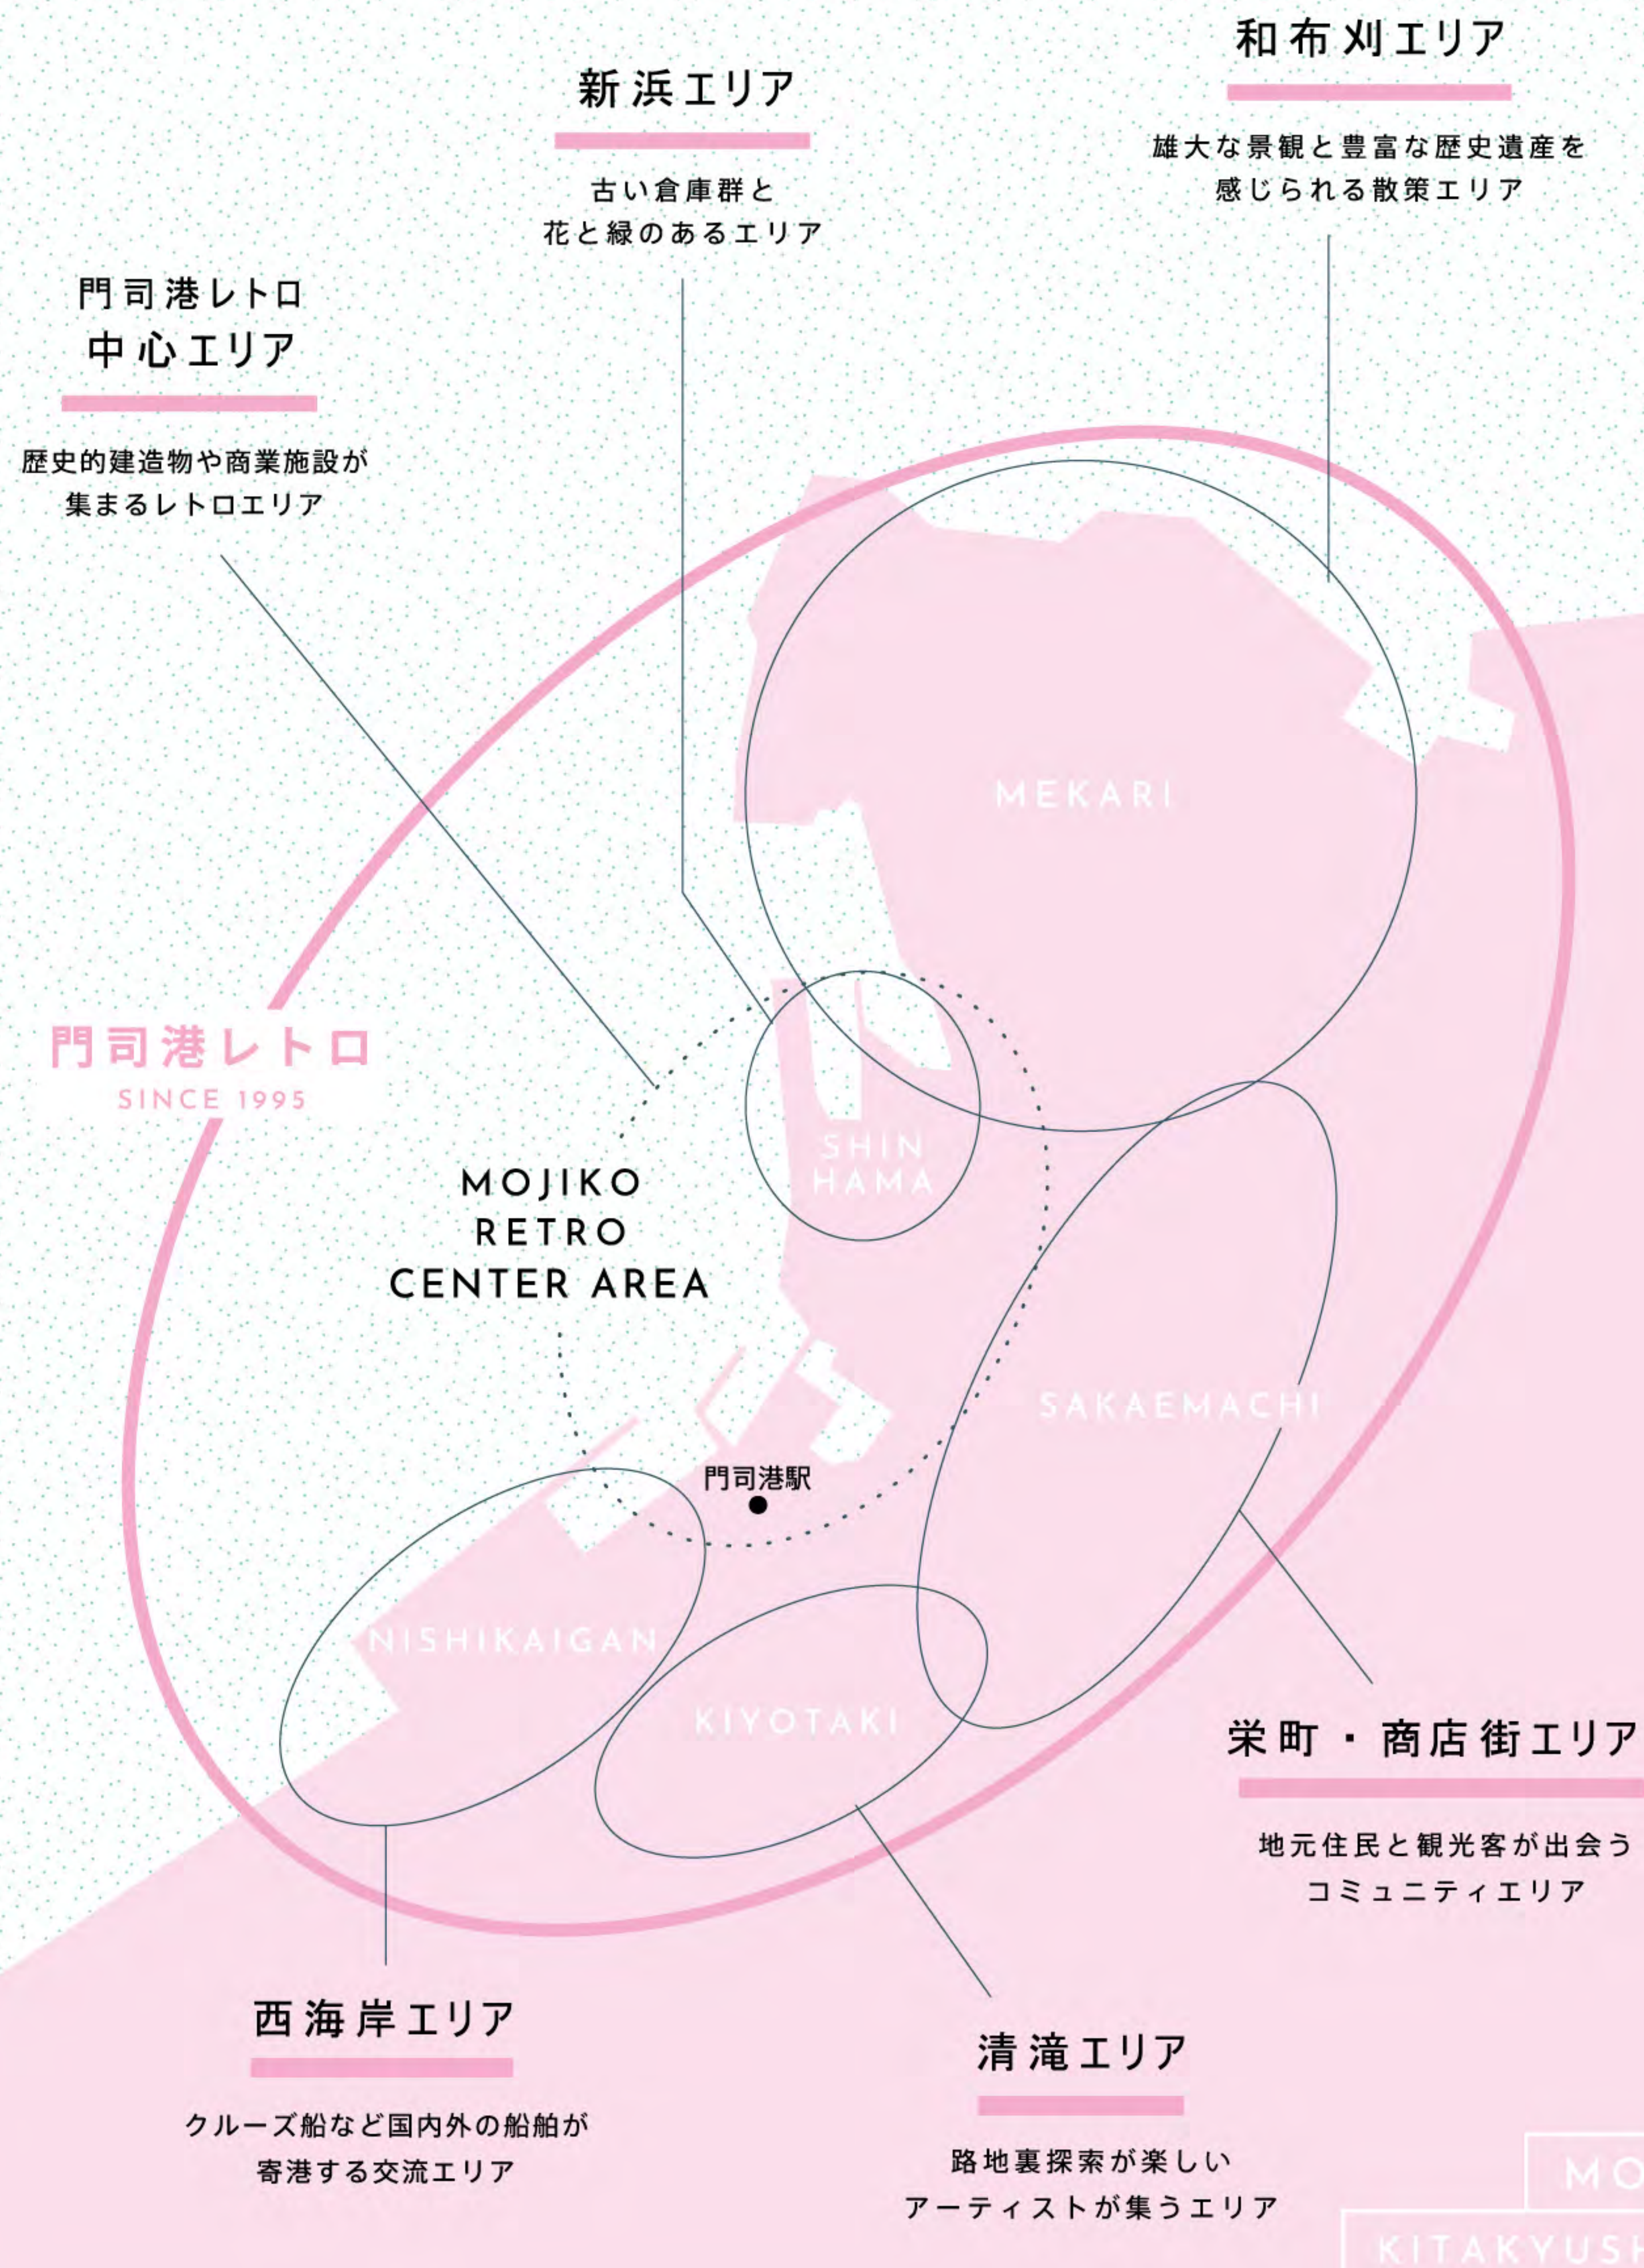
和布刈エリア

雄大な景観と豊富な歴史遺産を
感じられる散策エリア

新浜エリア

古い倉庫群と
花と緑のあるエリア

門司港レトロ
中心エリア

歴史的建造物や商業施設が
集まるレトロエリア

MEKARI

門司港レトロ
SINCE 1995

SHIN
HAMA

MOJIKO
RETRO
CENTER AREA

SAKAEMACHI

門司港駅

NISHIKAIGAN

KIYOTAKI

栄町・商店街エリア

地元住民と観光客が出会う
コミュニティエリア

西海岸エリア

クルーズ船など国内外の船舶が
寄港する交流エリア

清滝エリア

路地裏探索が楽しい
アーティストが集うエリア

MO
KITAKYUS